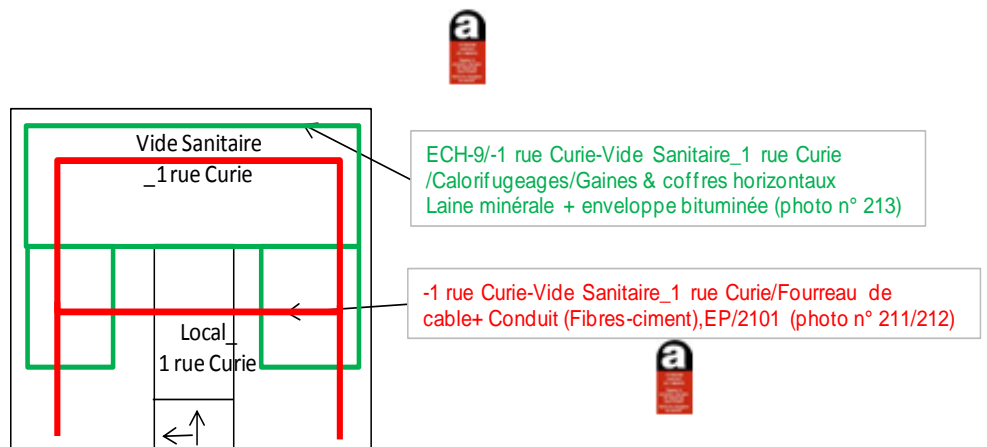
a

Vide Sanitaire
_1 rue Curie

ECH-9/-1 rue Curie-Vide Sanitaire_1 rue Curie /Calorifugeages/Gaines & coffres horizontaux Laine minérale + enveloppe bituminée (photo n° 213)

-1 rue Curie-Vide Sanitaire_1 rue Curie/Fourreau de cable+ Conduit (Fibres-ciment),EP/2101 (photo n° 211/212)

Local_
1 rue Curie

a